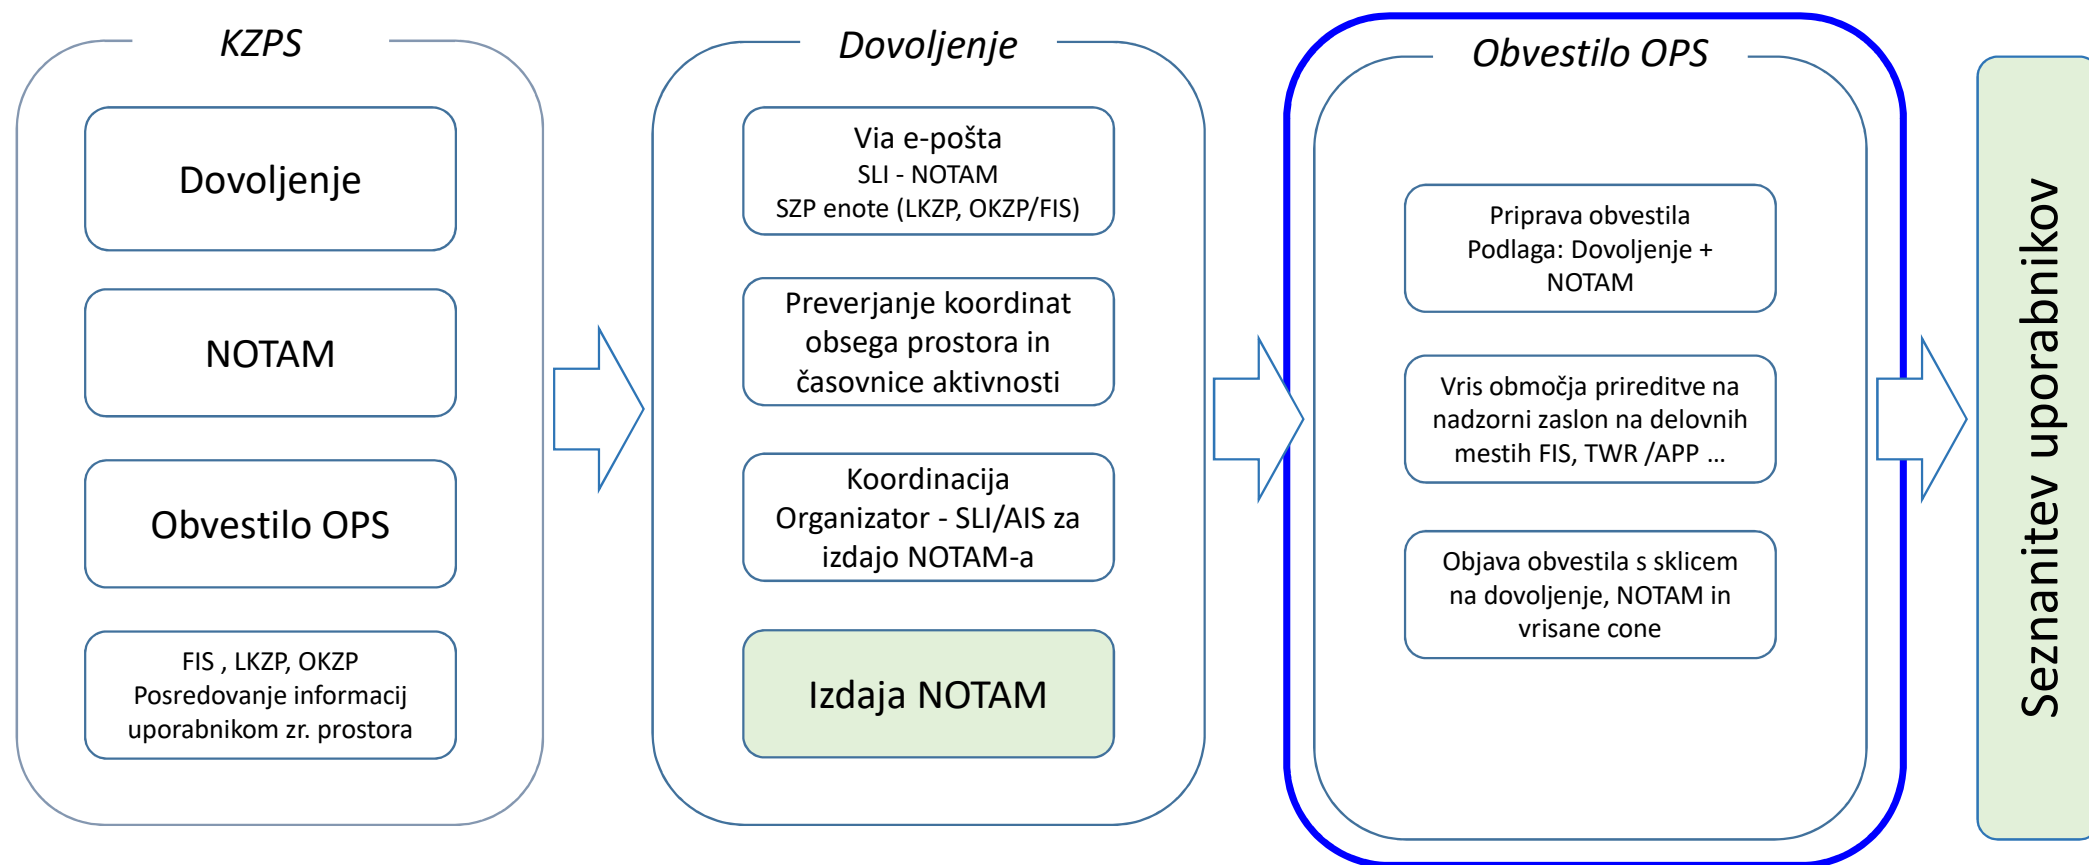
KZPS

Dovoljenje

NOTAM

Obvestilo OPS

FIS , LKZP, OKZP
Posredovanje informacij uporabnikom zr. prostora

Dovoljenje

Via e-pošta
SLI - NOTAM
SZP enote (LKZP, OKZP/FIS)

Preverjanje koordinat obsega prostora in časovnice aktivnosti

Koordinacija Organizator - SLI/AIS za izdajo NOTAM-a

Izdaja NOTAM

Obvestilo OPS

Priprava obvestila
Podlaga: Dovoljenje + NOTAM

Vris območja prireditve na nadzorni zaslon na delovnih mestih FIS, TWR /APP ...

Objava obvestila s sklicem na dovoljenje, NOTAM in vrisane cone

Seznanitev uporabnikov